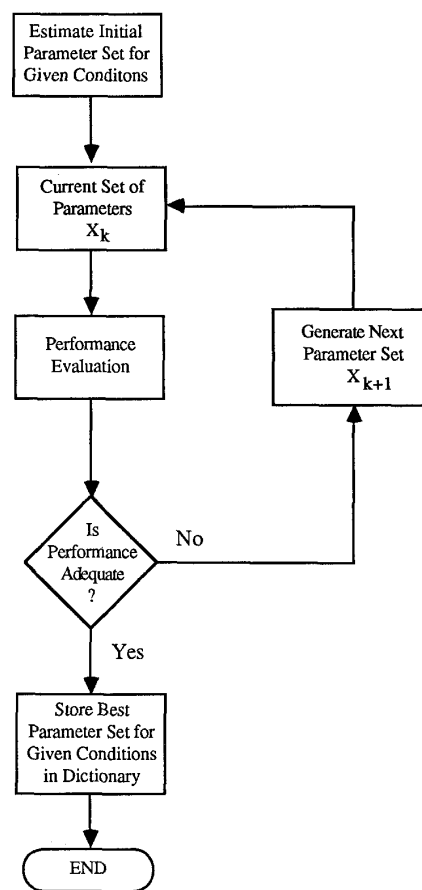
Estimate Initial Parameter Set for Given Conditons

Current Set of Parameters $X_k$

Performance Evaluation

Is Performance Adequate ?

No

Generate Next Parameter Set $X_{k+1}$

Yes

Store Best Parameter Set for Given Conditions in Dictionary

END